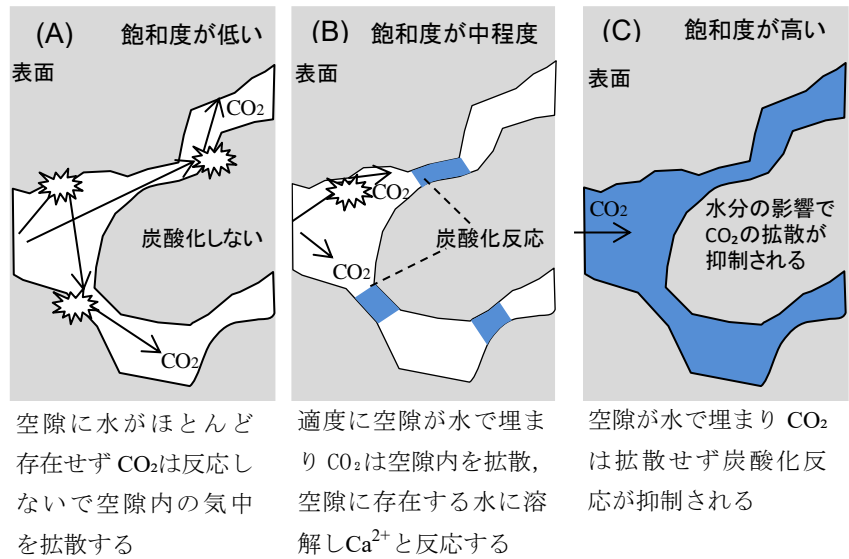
(A) 飽和度が低い

表面

$CO_2$

炭酸化しない

$CO_2$

空隙に水がほとんど存在せず$CO_2$は反応しないで空隙内の気中を拡散する

(B) 飽和度が中程度

表面

$CO_2$

炭酸化反応

$CO_2$

適度に空隙が水で埋まり$CO_2$は空隙内を拡散，空隙に存在する水に溶解し$Ca^{2+}$と反応する

(C) 飽和度が高い

表面

$CO_2$

水分の影響で$CO_2$の拡散が抑制される

空隙が水で埋まり$CO_2$は拡散せず炭酸化反応が抑制される